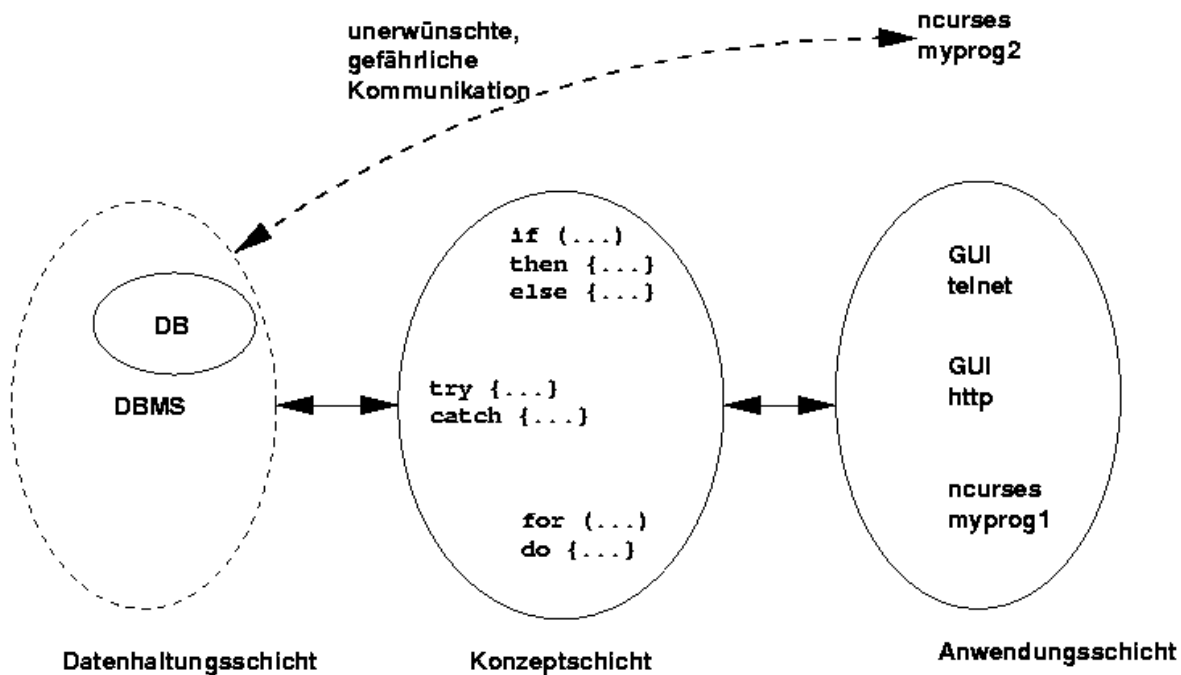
unerwünschte, gefährliche Kommunikation

ncurses
myprog2

DB

DBMS

if (...)
then {...}
else {...}

try {...}
catch {...}

for (...)
do {...}

GUI
telnet

GUI
http

ncurses
myprog1

Datenhaltungsschicht

Konzeptschicht

Anwendungsschicht